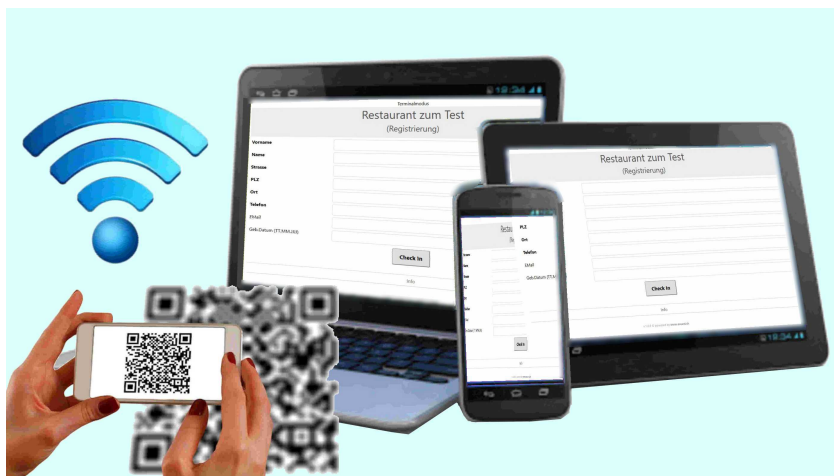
Terminalmodus

Restaurant zum Test

(Registrierung)

Vorname

Name

Strasse

PLZ

Ort

Telefon

EMail

Geb.Datum (TT.MM.JJJJ)

Check In

Info

Restaurant zum Test

(Registrierung)

PLZ

Ort

Telefon

EMail

Geb.Datum (TT.M

Check In

Info

19:34

19:34